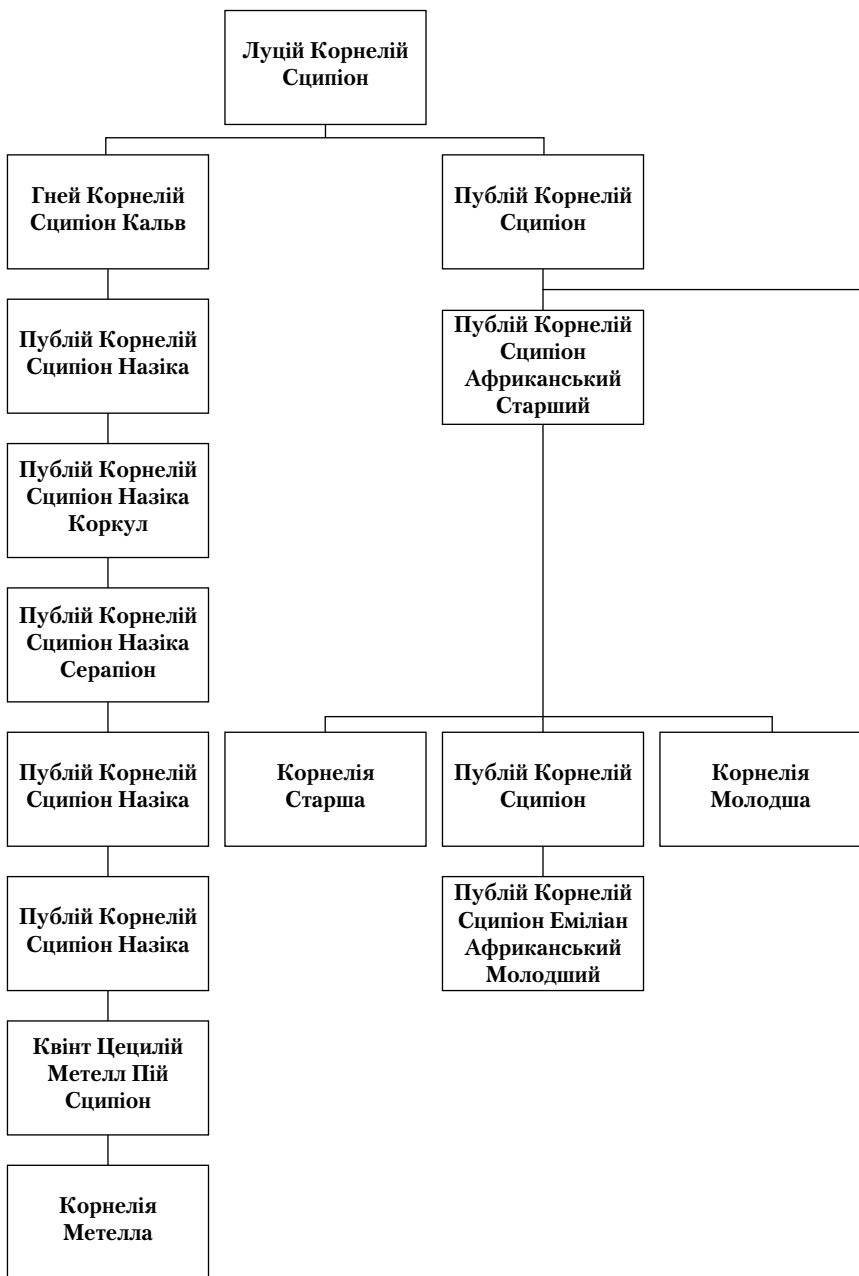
Луцій Корнелій Сципіон

Гней Корнелій Сципіон Кальв

Публій Корнелій Сципіон

Публій Корнелій Сципіон Назіка

Публій Корнелій Сципіон Африканський Старший

Публій Корнелій Сципіон Назіка Коркул

Публій Корнелій Сципіон Назіка Серапіон

Публій Корнелій Сципіон Назіка

Корнелія Старша

Публій Корнелій Сципіон

Корнелія Молодша

Публій Корнелій Сципіон Назіка

Публій Корнелій Сципіон Еміліан Африканський Молодший

Квінт Цецилій Метелл Пій Сципіон

Корнелія Метелла